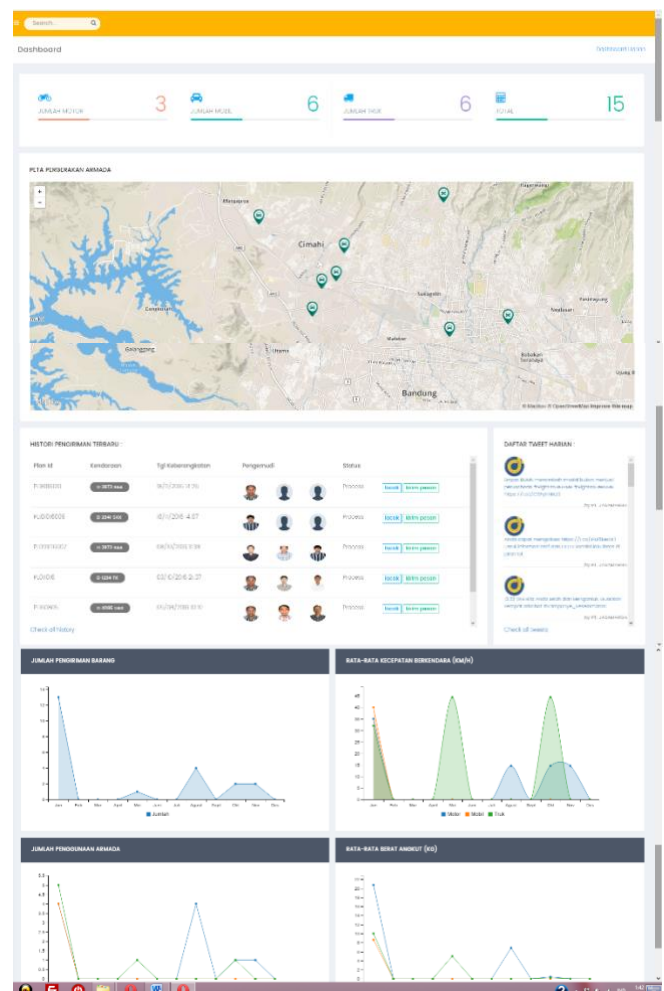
Search...

Dashboard

Dashboard Admin

JUMLAH MOTOR 3

JUMLAH MOBIL 6

JUMLAH TRUK 6

TOTAL 15

PETA PERGERAKAN ARMADA

Cimahi

Bandung

HISTORI PENGIRIMAN TERBARU

| Plan Id | Kendaraan | Tgl Keberangkatan | Pengemudi | Status | |
|---|---|---|---|---|---|
| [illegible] | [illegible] | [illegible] | | Process | lacak kirim pesan |
| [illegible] | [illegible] | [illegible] 4:07 | | Process | lacak kirim pesan |
| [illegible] | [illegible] | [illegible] | | Process | lacak kirim pesan |
| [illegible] | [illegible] | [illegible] 2:37 | | Process | lacak kirim pesan |
| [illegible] | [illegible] | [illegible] | | Process | lacak kirim pesan |

Check all history

DAFTAR TWEET HARIAN

Check all tweets

JUMLAH PENGIRIMAN BARANG

Jumlah

RATA-RATA KECEPATAN BERKENDARA (KM/H)

Motor Mobil Truk

JUMLAH PENGGUNAAN ARMADA

RATA-RATA BERAT ANGKUT (KG)